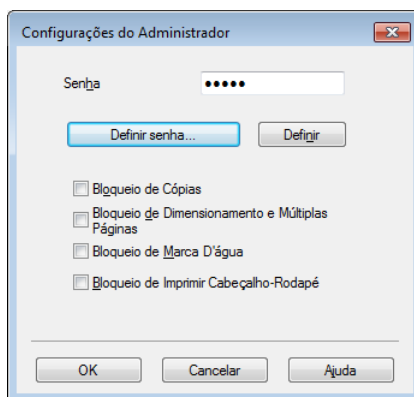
Configurações do Administrador

Senha •••••

Definir senha... Definir

Bloqueio de Cópias

Bloqueio de Dimensionamento e Múltiplas Páginas

Bloqueio de Marca D'água

Bloqueio de Imprimir Cabeçalho-Rodapé

OK Cancelar Ajuda